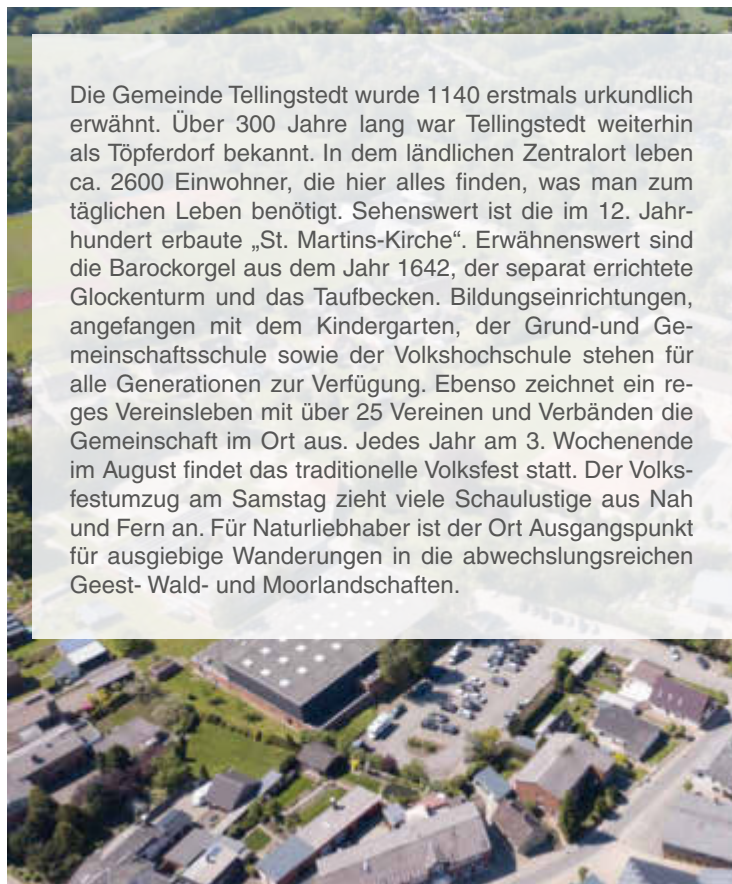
Die Gemeinde Tellingstedt wurde 1140 erstmals urkundlich erwähnt. Über 300 Jahre lang war Tellingstedt weiterhin als Töpferdorf bekannt. In dem ländlichen Zentralort leben ca. 2600 Einwohner, die hier alles finden, was man zum täglichen Leben benötigt. Sehenswert ist die im 12. Jahrhundert erbaute „St. Martins-Kirche". Erwähnenswert sind die Barockorgel aus dem Jahr 1642, der separat errichtete Glockenturm und das Taufbecken. Bildungseinrichtungen, angefangen mit dem Kindergarten, der Grund-und Gemeinschaftsschule sowie der Volkshochschule stehen für alle Generationen zur Verfügung. Ebenso zeichnet ein reges Vereinsleben mit über 25 Vereinen und Verbänden die Gemeinschaft im Ort aus. Jedes Jahr am 3. Wochenende im August findet das traditionelle Volksfest statt. Der Volksfestumzug am Samstag zieht viele Schaulustige aus Nah und Fern an. Für Naturliebhaber ist der Ort Ausgangspunkt für ausgiebige Wanderungen in die abwechslungsreichen Geest- Wald- und Moorlandschaften.